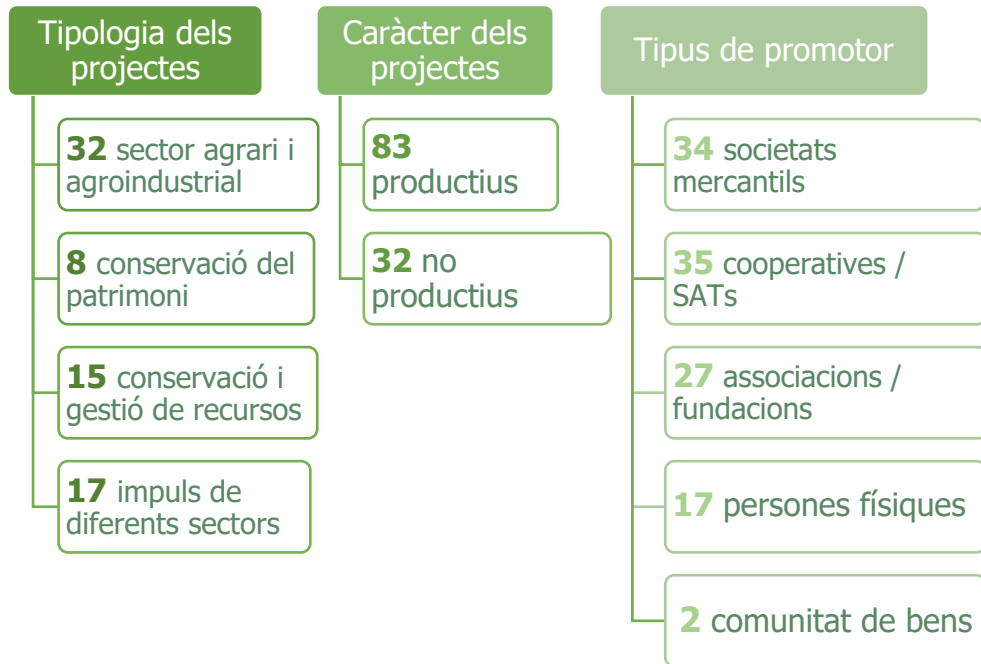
Tipologia dels projectes

32 sector agrari i agroindustrial

8 conservació del patrimoni

15 conservació i gestió de recursos

17 impuls de diferents sectors

Caràcter dels projectes

83 productius

32 no productius

Tipus de promotor

34 societats mercantils

35 cooperatives / SATs

27 associacions / fundacions

17 persones físiques

2 comunitat de bens